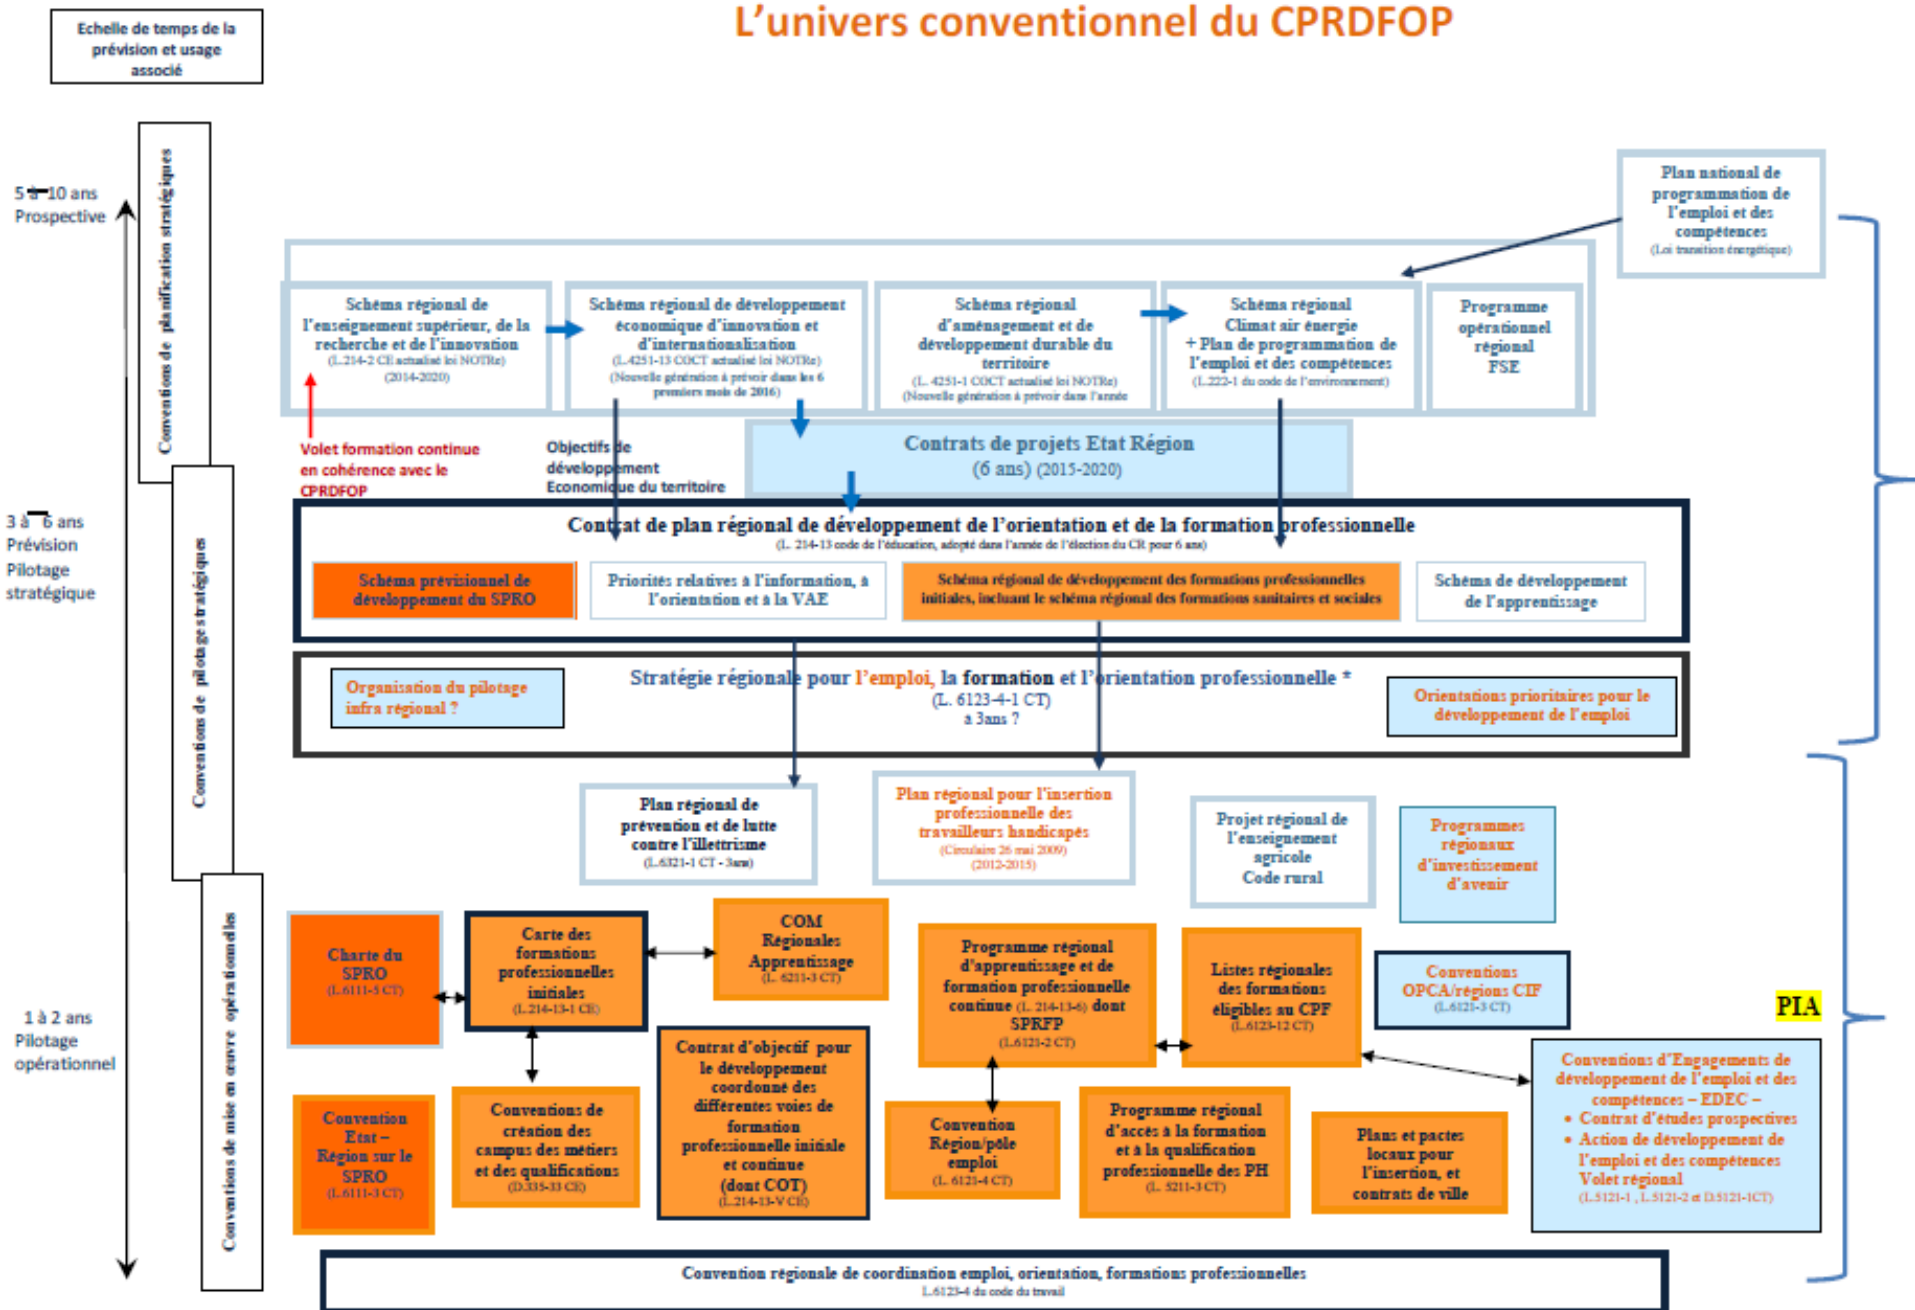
Echelle de temps de la prévision et usage associé

L'univers conventionnel du CPRDFOP

5 à 10 ans
Prospective

Conventions de planification stratégiques

3 à 6 ans
Prévision
Pilotage stratégique

Conventions de pilotage stratégiques

1 à 2 ans
Pilotage opérationnel

Conventions de mise en œuvre opérationnelles

Plan national de programmation de l'emploi et des compétences
(Loi transition énergétique)

Schéma régional de l'enseignement supérieur, de la recherche et de l'innovation
(L.214-2 CE actualisé loi NOTRe)
(2014-2020)

Schéma régional de développement économique d'innovation et d'internationalisation
(L.4251-13 CGCT actualisé loi NOTRe)
(Nouvelle génération à prévoir dans les 6 premiers mois de 2016)

Schéma régional d'aménagement et de développement durable du territoire
(L. 4251-1 CGCT actualisé loi NOTRe)
(Nouvelle génération à prévoir dans l'année

Schéma régional Climat air énergie
+ Plan de programmation de l'emploi et des compétences
(L.222-1 du code de l'environnement)

Programme opérationnel régional FSE

Volet formation continue en cohérence avec le CPRDFOP

Objectifs de développement Economique du territoire

Contrats de projets Etat Région
(6 ans) (2015-2020)

Contrat de plan régional de développement de l'orientation et de la formation professionnelle
(L. 214-13 code de l'éducation, adopté dans l'année de l'élection du CR pour 6 ans)

Schéma prévisionnel de développement du SPRO

Priorités relatives à l'information, à l'orientation et à la VAE

Schéma régional de développement des formations professionnelles initiales, incluant le schéma régional des formations sanitaires et sociales

Schéma de développement de l'apprentissage

Stratégie régionale pour l'emploi, la formation et l'orientation professionnelle *
(L. 6123-4-1 CT)
à 3ans ?

Organisation du pilotage infra régional ?

Orientations prioritaires pour le développement de l'emploi

Plan régional de prévention et de lutte contre l'illettrisme
(L.6321-1 CT - 3ans)

Plan régional pour l'insertion professionnelle des travailleurs handicapés
(Circulaire 26 mai 2009)
(2012-2015)

Projet régional de l'enseignement agricole
Code rural

Programmes régionaux d'investissement d'avenir

Charte du SPRO
(L.6111-5 CT)

Carte des formations professionnelles initiales
(L.214-13-1 CE)

COM Régionales Apprentissage
(L. 6211-3 CT)

Programme régional d'apprentissage et de formation professionnelle continue (L. 214-13-6) dont SPRFP
(L.6121-2 CT)

Listes régionales des formations éligibles au CPF
(L.6123-12 CT)

Conventions OPCA/régions CIF
(L.6123-3 CT)

PIA

Conventions d'Engagements de développement de l'emploi et des compétences – EDEC –
• Contrat d'études prospectives
• Action de développement de l'emploi et des compétences
Volet régional
(L.5121-1 , L.5121-2 et D.5121-1CT)

Contrat d'objectif pour le développement coordonné des différentes voies de formation professionnelle initiale et continue
(dont COT)
(L.214-13-V CE)

Convention Etat – Région sur le SPRO
(L.6111-3 CT)

Conventions de création des campus des métiers et des qualifications
(D.335-33 CE)

Convention Région/pôle emploi
(L. 6121-4 CT)

Programme régional d'accès à la formation et à la qualification professionnelle des PH
(L. 5211-3 CT)

Plans et pactes locaux pour l'insertion, et contrats de ville

Convention régionale de coordination emploi, orientation, formations professionnelles
L.6123-4 du code du travail